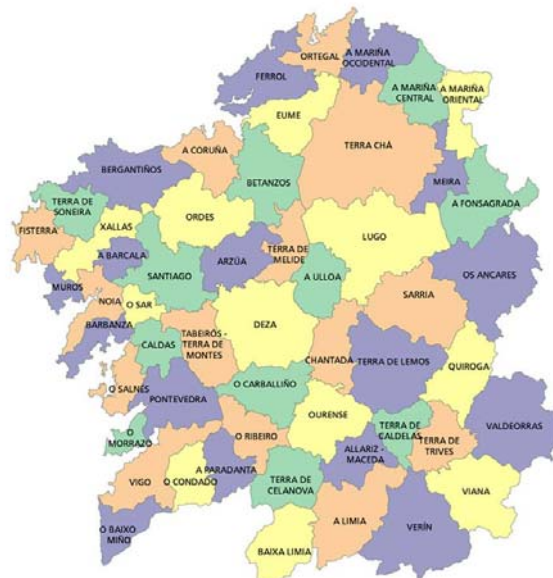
ORTEGAL
A MARIÑA OCCIDENTAL
FERROL
A MARIÑA CENTRAL
A MARIÑA ORIENTAL
EUME
TERRA CHÁ
A CORUÑA
BERGANTIÑOS
BETANZOS
MEIRA
A FONSAGRADA
TERRA DE SONEIRA
ORDES
FISTERRA
XALLAS
LUGO
TERRA DE MELIDE
A BARCALA
ARZÚA
SANTIAGO
A ULLOA
OS ANCARES
MUROS
NOIA
O SAR
SARRIA
BARBANZA
DEZA
TABEIRÓS - TERRA DE MONTES
CALDAS
CHANTADA
TERRA DE LEMOS
QUIROGA
O SALNÉS
O CARBALLIÑO
PONTEVEDRA
OURENSE
TERRA DE CALDELAS
VALDEORRAS
O MORRAZO
O RIBEIRO
TERRA DE TRIVES
ALLARIZ - MACEDA
A PARADANTA
VIGO
O CONDADO
TERRA DE CELANOVA
VIANA
A LIMIA
O BAIXO MIÑO
VERÍN
BAIXA LIMIA